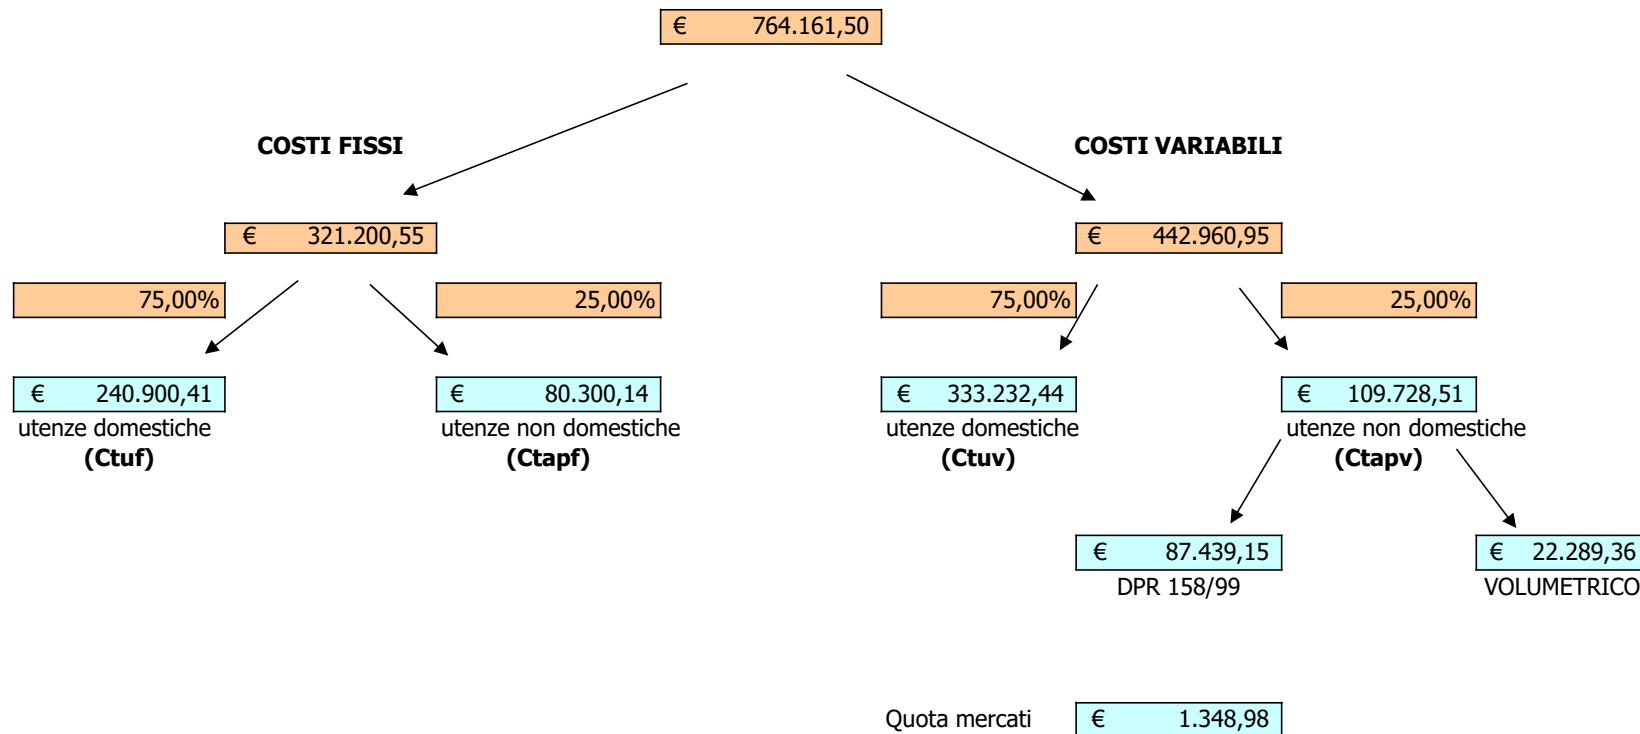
€ 764.161,50

COSTI FISSI

COSTI VARIABILI

€ 321.200,55

€ 442.960,95

75,00%

25,00%

75,00%

25,00%

€ 240.900,41
utenze domestiche
**(Ctuf)**

€ 80.300,14
utenze non domestiche
**(Ctapf)**

€ 333.232,44
utenze domestiche
**(Ctuv)**

€ 109.728,51
utenze non domestiche
**(Ctapv)**

€ 87.439,15
DPR 158/99

€ 22.289,36
VOLUMETRICO

Quota mercati € 1.348,98